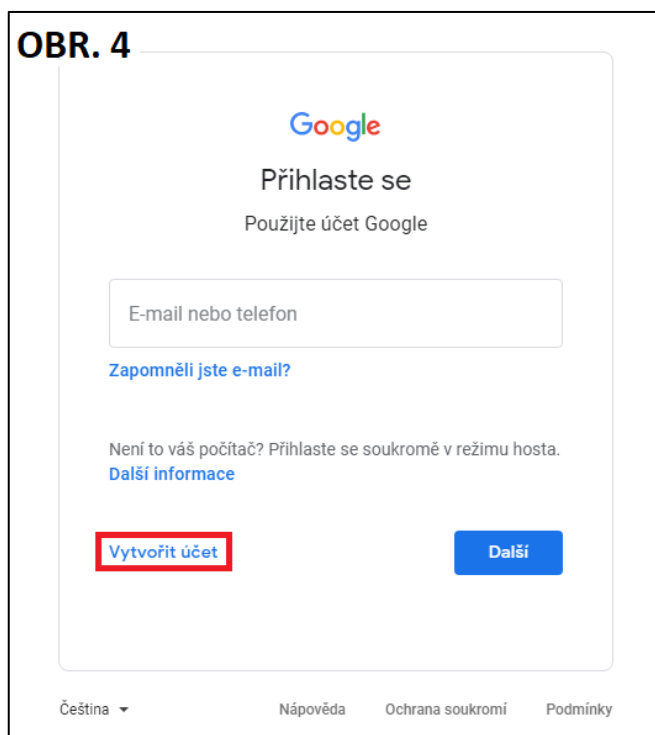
OBR. 4

Google

Přihlaste se

Použijte účet Google

E-mail nebo telefon

Zapomněli jste e-mail?

Není to váš počítač? Přihlaste se soukromě v režimu hosta.
Další informace

Vytvořit účet

Další

Čeština

Nápověda

Ochrana soukromí

Podmínky